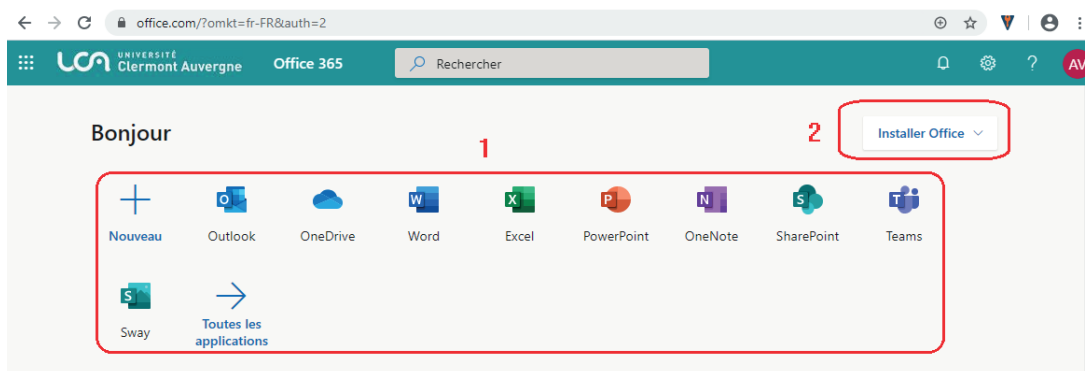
office.com/?omkt=fr-FR&auth=2

UCA UNIVERSITÉ Clermont Auvergne Office 365 Rechercher ? AV

Bonjour

1

2

Installer Office

Nouveau
Outlook
OneDrive
Word
Excel
PowerPoint
OneNote
SharePoint
Teams
Sway
Toutes les applications